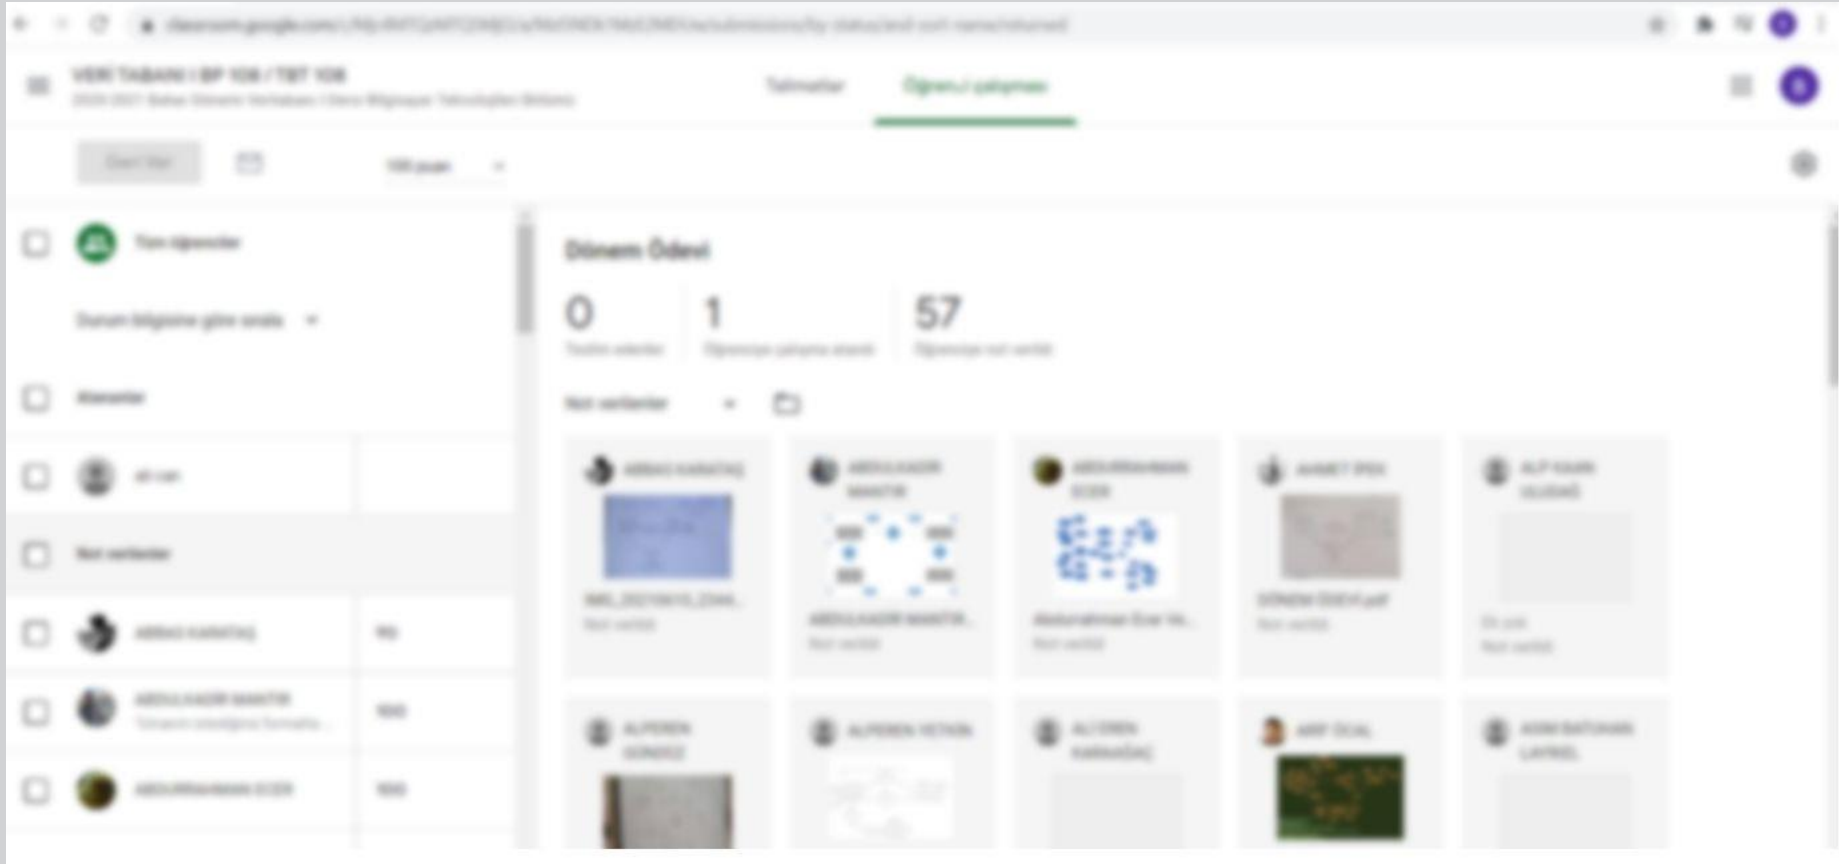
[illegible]

VERİ TABANI I BP 108 / TBT 108
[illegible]

Talimatlar
Öğrenci çalışması

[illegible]

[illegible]

Tüm öğrenciler

Durum bilgisine göre sırala

Alananlar

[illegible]

Not verilenler

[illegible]

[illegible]

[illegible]

Dönem Ödevi

0
Teslim edenler

1
Öğrenciye çalışma atandı

57
Öğrenciye not verildi

Not verilenler

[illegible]

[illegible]

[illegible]

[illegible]

DÖNEM ÖDEVİ.pdf

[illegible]

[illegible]

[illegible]

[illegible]

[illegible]

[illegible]